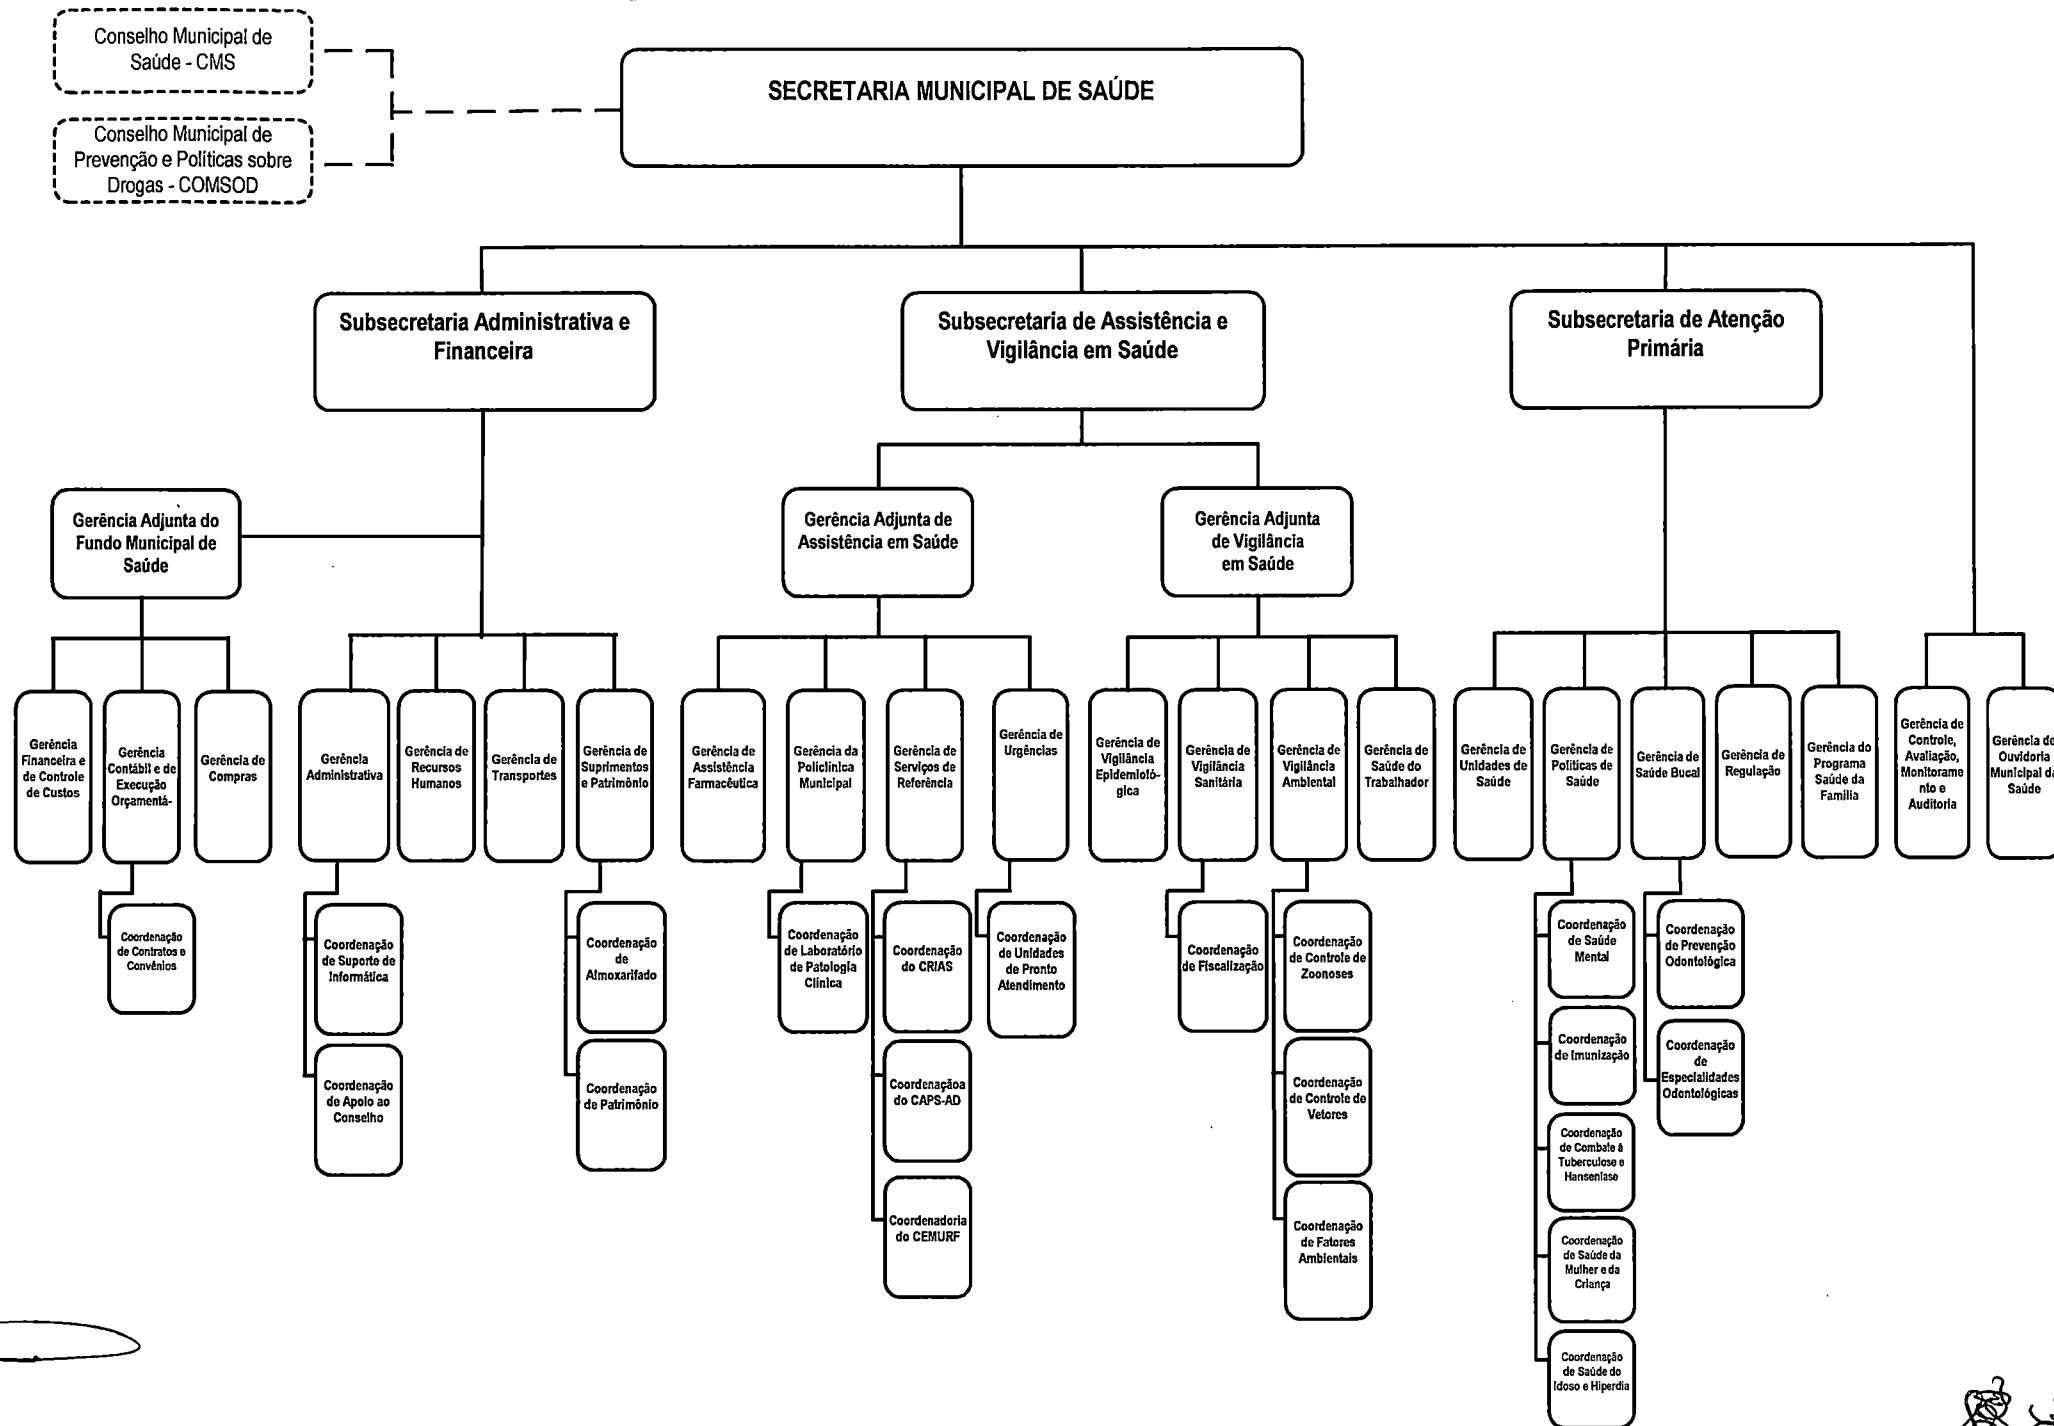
Conselho Municipal de Saúde - CMS

Conselho Municipal de Prevenção e Políticas sobre Drogas - COMSOD

SECRETARIA MUNICIPAL DE SAÚDE

Subsecretaria Administrativa e Financeira

Subsecretaria de Assistência e Vigilância em Saúde

Subsecretaria de Atenção Primária

Gerência Adjunta do Fundo Municipal de Saúde

Gerência Adjunta de Assistência em Saúde

Gerência Adjunta de Vigilância em Saúde

Gerência Financeira e de Controle de Custos

Gerência Contábil e de Execução Orçamentá-

Gerência de Compras

Gerência Administrativa

Gerência de Recursos Humanos

Gerência de Transportes

Gerência de Suprimentos e Patrimônio

Gerência de Assistência Farmacêutica

Gerência da Policlínica Municipal

Gerência de Serviços de Referência

Gerência de Urgências

Gerência de Vigilância Epidemioló-gica

Gerência de Vigilância Sanitária

Gerência de Vigilância Ambiental

Gerência de Saúde do Trabalhador

Gerência de Unidades de Saúde

Gerência de Políticas de Saúde

Gerência de Saúde Bucal

Gerência de Regulação

Gerência do Programa Saúde da Família

Gerência de Controle, Avaliação, Monitoramento e Auditoria

Gerência de Ouvidoria Municipal da Saúde

Coordenação de Contratos e Convênios

Coordenação de Suporte de Informática

Coordenação de Apoio ao Conselho

Coordenação de Almoxarifado

Coordenação de Patrimônio

Coordenação de Laboratório de Patologia Clínica

Coordenação do CRIAS

Coordenaçãoa do CAPS-AD

Coordenadoria do CEMURF

Coordenação de Unidades de Pronto Atendimento

Coordenação de Fiscalização

Coordenação de Controle de Zoonoses

Coordenação de Controle de Vetores

Coordenação de Fatores Ambientais

Coordenação de Saúde Mental

Coordenação de Imunização

Coordenação de Combate à Tuberculose e Hanseníase

Coordenação de Saúde da Mulher e da Criança

Coordenação de Saúde do Idoso e Hiperdia

Coordenação de Prevenção Odontológica

Coordenação de Especialidades Odontológicas